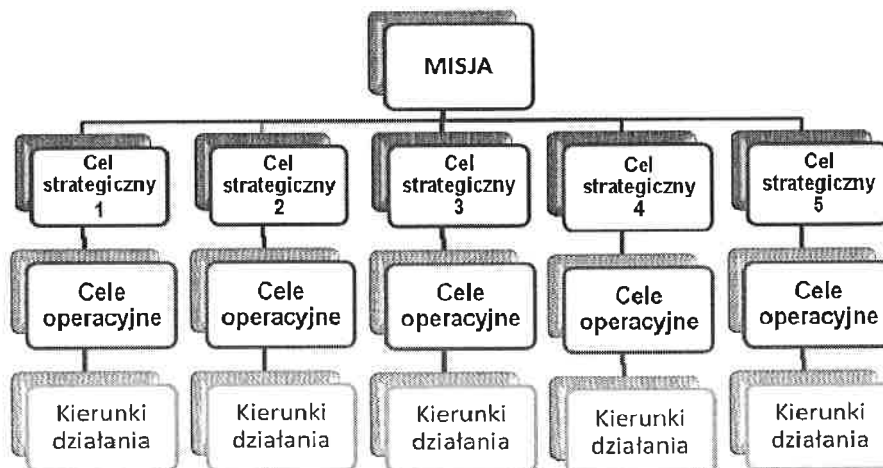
MISJA

Cel strategiczny 1

Cele operacyjne

Kierunki działania

Cel strategiczny 2

Cele operacyjne

Kierunki działania

Cel strategiczny 3

Cele operacyjne

Kierunki działania

Cel strategiczny 4

Cele operacyjne

Kierunki działania

Cel strategiczny 5

Cele operacyjne

Kierunki działania